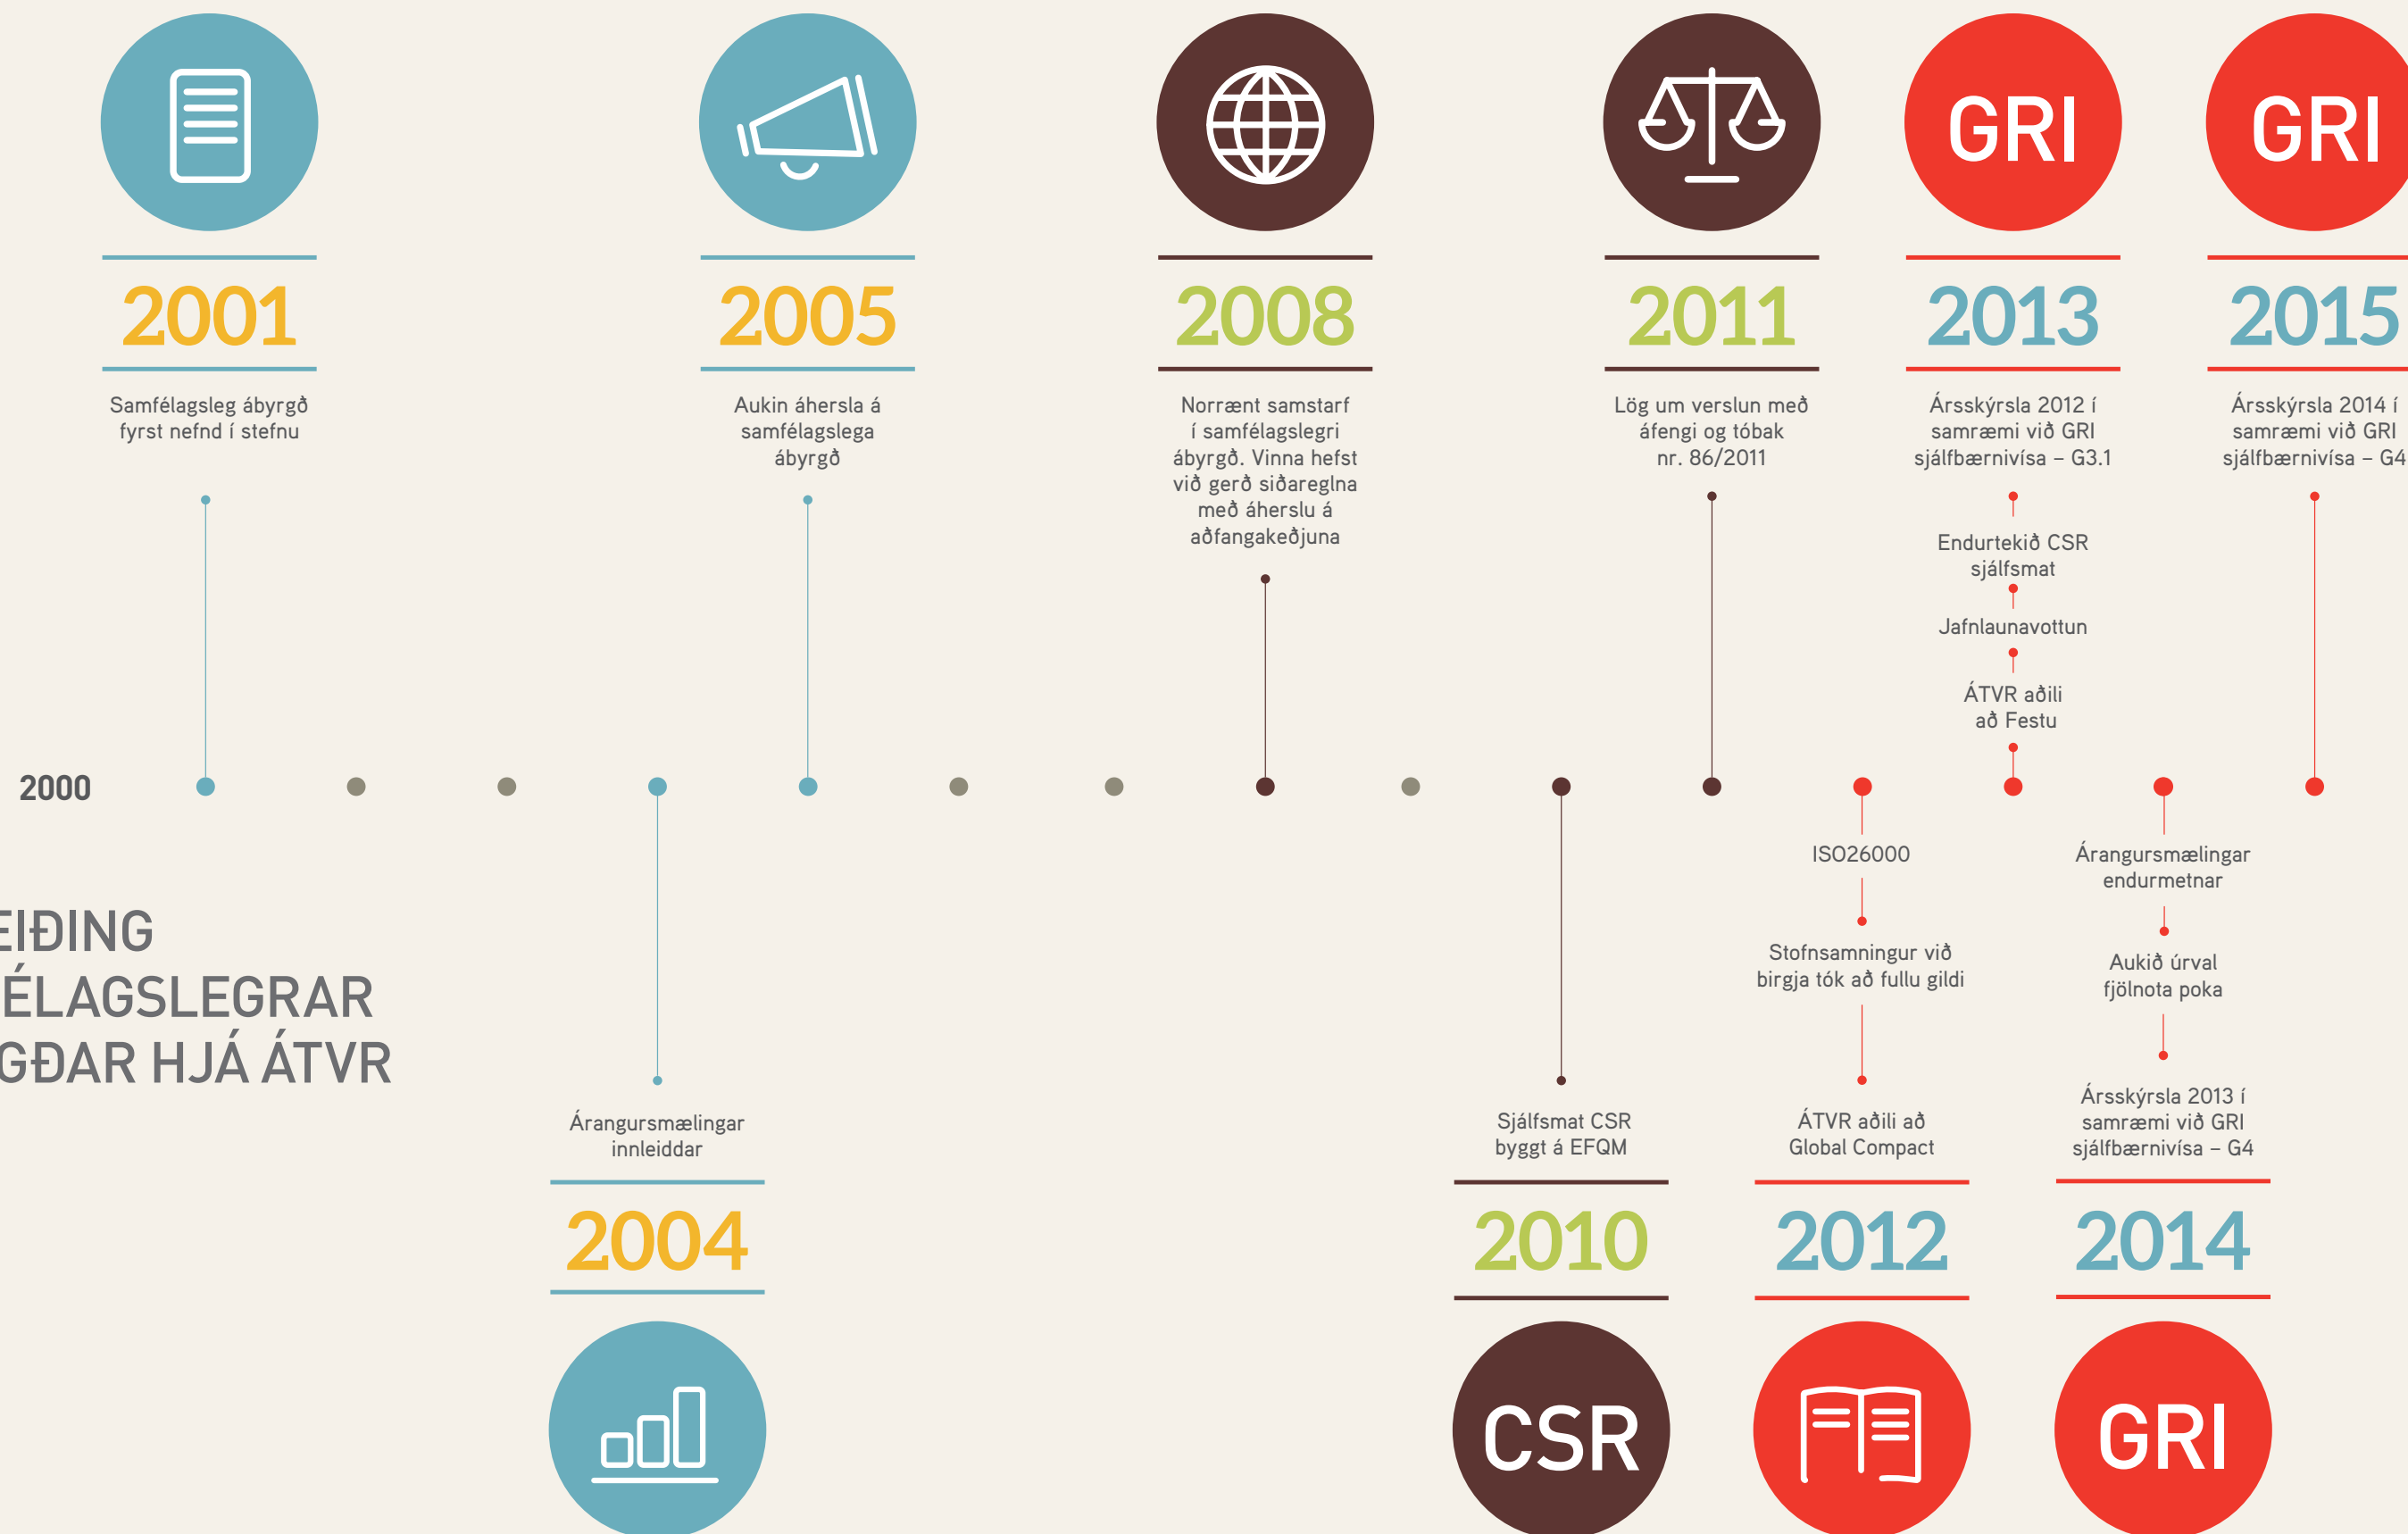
GRI

GRI

2001

Samfélagsleg ábyrgð fyrst nefnd í stefnu

2005

Aukin áhersla á samfélagslega ábyrgð

2008

Norrænt samstarf í samfélagslegri ábyrgð. Vinna hefst við gerð siðareglna með áherslu á aðfangakeðjuna

2011

Lög um verslun með áfengi og tóbak nr. 86/2011

2013

Ársskýrsla 2012 í samræmi við GRI sjálfbærnivísa – G3.1

Endurtekið CSR sjálfsmat

Jafnlaunavottun

ÁTVR aðili að Festu

2015

Ársskýrsla 2014 í samræmi við GRI sjálfbærnivísa – G4

2000

EIÐING
ÉLAGSLEGRAR
GÐAR HJÁ ÁTVR

ISO26000

Stofnsamningur við birgja tók að fullu gildi

Árangursmælingar endurmetnar

Aukið úrval fjölnota poka

Árangursmælingar innleiddar

2004

Sjálfsmat CSR byggt á EFQM

2010

ÁTVR aðili að Global Compact

2012

Ársskýrsla 2013 í samræmi við GRI sjálfbærnivísa – G4

2014

CSR

GRI